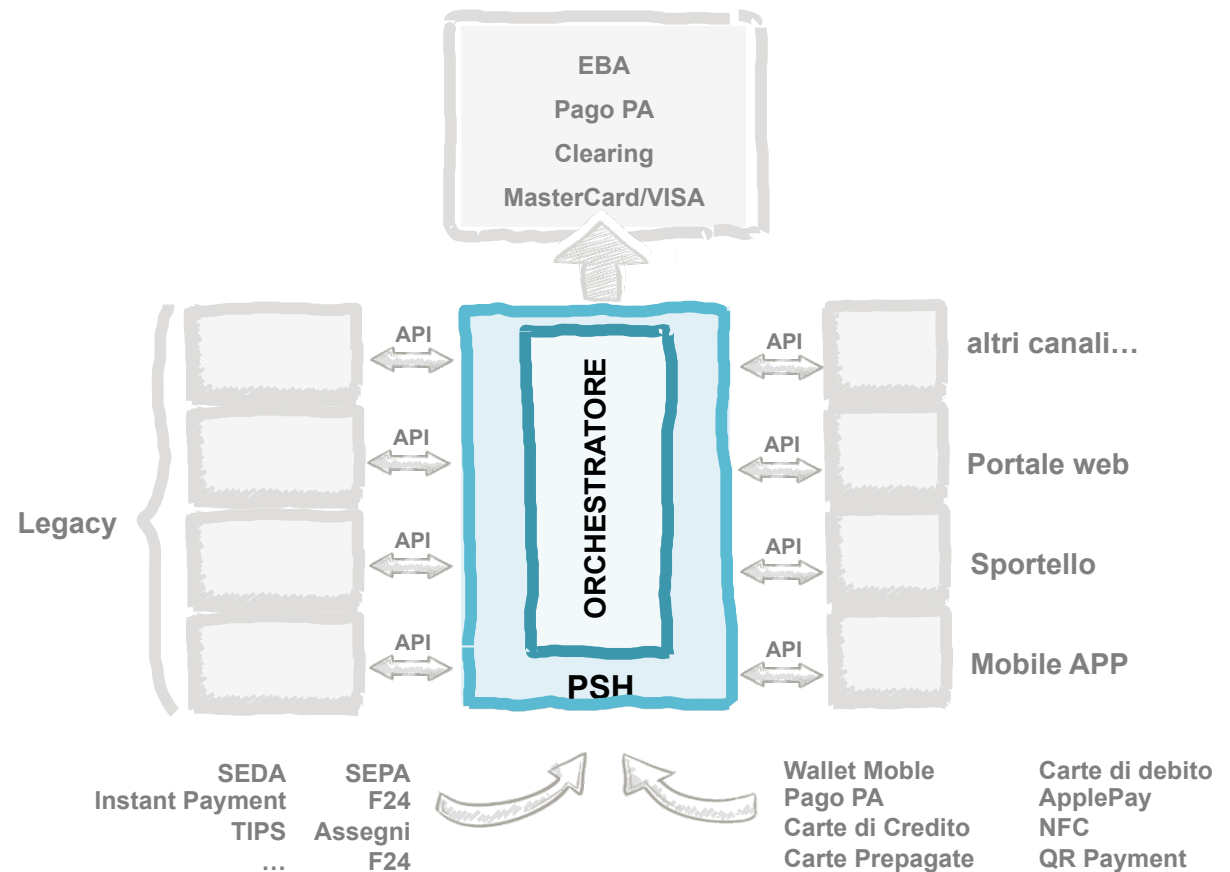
EBA
Pago PA
Clearing
MasterCard/VISA

API
API
API
API

ORCHESTRATORE

PSH

API
API
API
API

altri canali…
Portale web
Sportello
Mobile APP

Legacy

SEDA
Instant Payment
TIPS
…

SEPA
F24
Assegni
F24

Wallet Moble
Pago PA
Carte di Credito
Carte Prepagate

Carte di debito
ApplePay
NFC
QR Payment